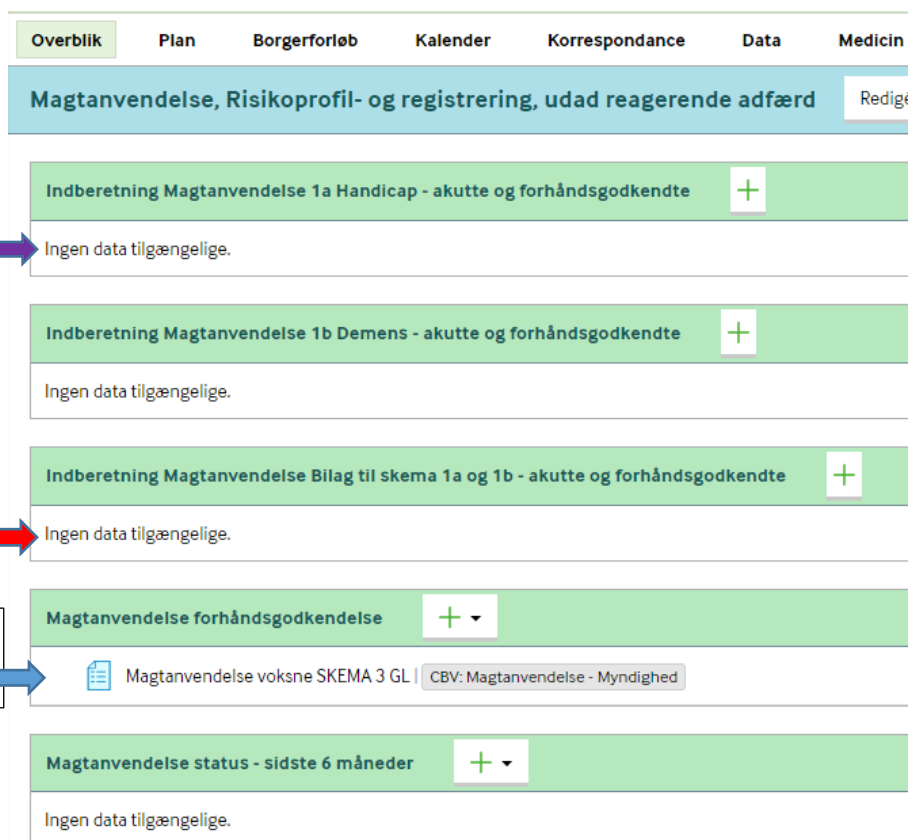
Overblik Plan Borgerforløb Kalender Korrespondance Data Medicin

Magtanvendelse, Risikoprofil- og registrering, udad reagerende adfærd Redig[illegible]

Indberetning Magtanvendelse 1a Handicap - akutte og forhåndsgodkendte +

Ingen data tilgængelige.

Indberetning Magtanvendelse 1b Demens - akutte og forhåndsgodkendte +

Ingen data tilgængelige.

Indberetning Magtanvendelse Bilag til skema 1a og 1b - akutte og forhåndsgodkendte +

Ingen data tilgængelige.

Magtanvendelse forhåndsgodkendelse +

Magtanvendelse voksne SKEMA 3 GL | CBV: Magtanvendelse - Myndighed

Magtanvendelse status - sidste 6 måneder +

Ingen data tilgængelige.